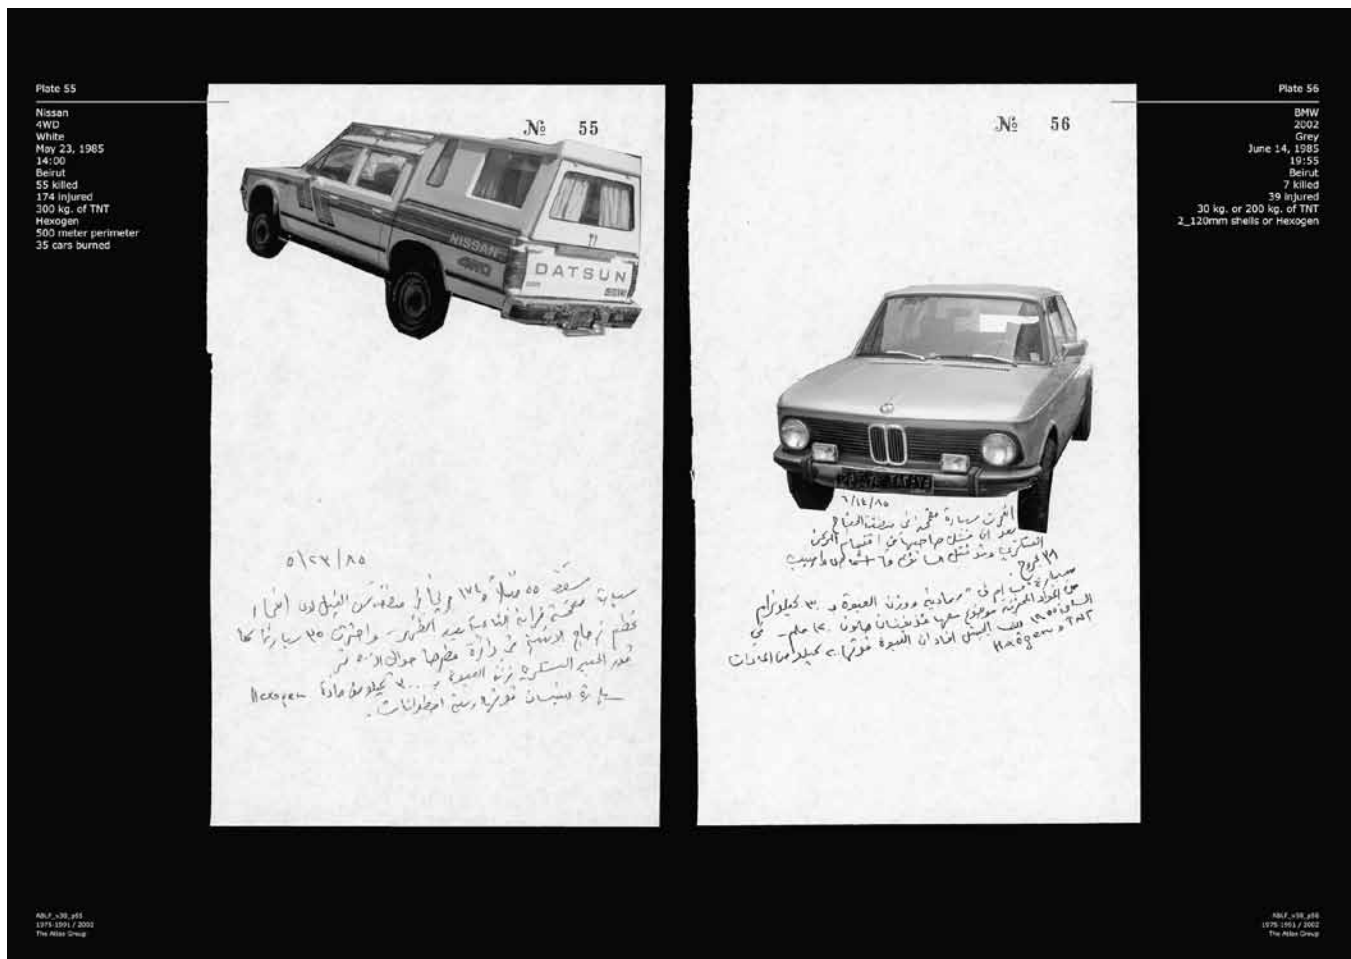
Plate 55

Nissan
4WD
White
May 23, 1985
14:00
Beirut
55 killed
174 injured
300 kg. of TNT
Hexogen
500 meter perimeter
35 cars burned

№ 55

NISSAN
4WD
DATSUN

٥/٢٣/٨٥

سيارة مفخخة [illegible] ٥٥ قتيلاً و ١٧٤ جريحاً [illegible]
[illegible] الظهر واحترق ٣٥ سيارة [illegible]
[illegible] دائرة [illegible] ٥٠٠ متر
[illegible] العبوة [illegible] كيلوغرام مادة Hexogen
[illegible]

№ 56

٦/١٤/٨٥

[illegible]
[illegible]
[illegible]
٧ قتلى ٣٩ جريح
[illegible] ٣٠ كيلوغرام
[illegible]
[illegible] Hexogen و TNT
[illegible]

Plate 56

BMW
2002
Grey
June 14, 1985
19:55
Beirut
7 killed
39 injured
30 kg. or 200 kg. of TNT
2_120mm shells or Hexogen

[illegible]
1975-1991 / 2002
The Atlas Group

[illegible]
1975-1991 / 2002
The Atlas Group